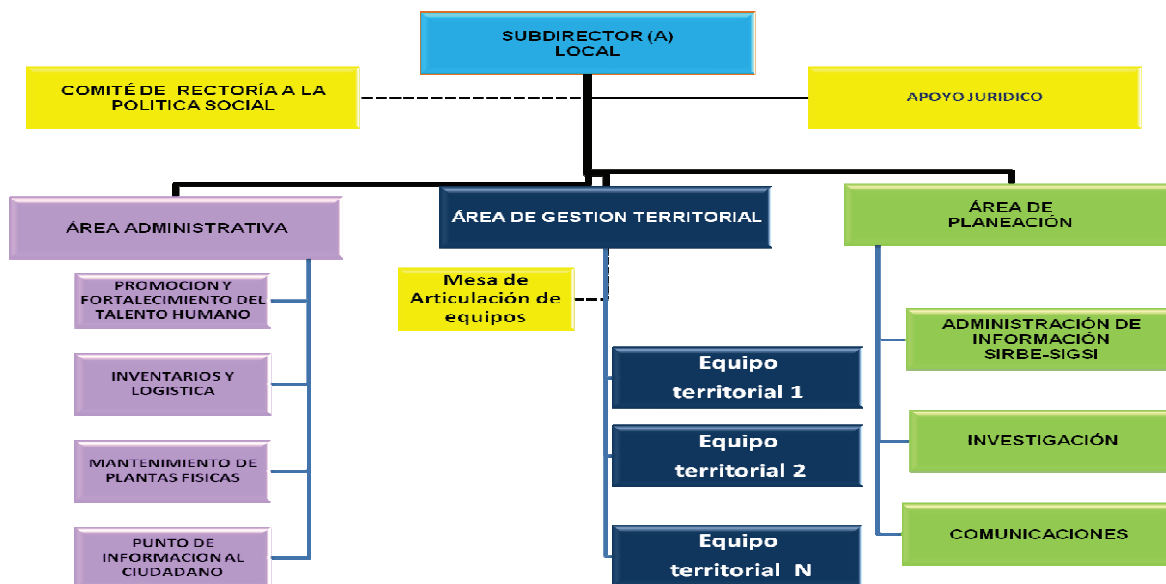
SUBDIRECTOR (A) LOCAL

COMITÉ DE RECTORÍA A LA POLITICA SOCIAL

APOYO JURIDICO

ÁREA ADMINISTRATIVA

ÁREA DE GESTION TERRITORIAL

ÁREA DE PLANEACIÓN

PROMOCION Y FORTALECIMIENTO DEL TALENTO HUMANO

INVENTARIOS Y LOGISTICA

MANTENIMIENTO DE PLANTAS FISICAS

PUNTO DE INFORMACION AL CIUDADANO

Mesa de Articulación de equipos

Equipo territorial 1

Equipo territorial 2

Equipo territorial N

ADMINISTRACIÓN DE INFORMACIÓN SIRBE-SIGSI

INVESTIGACIÓN

COMUNICACIONES